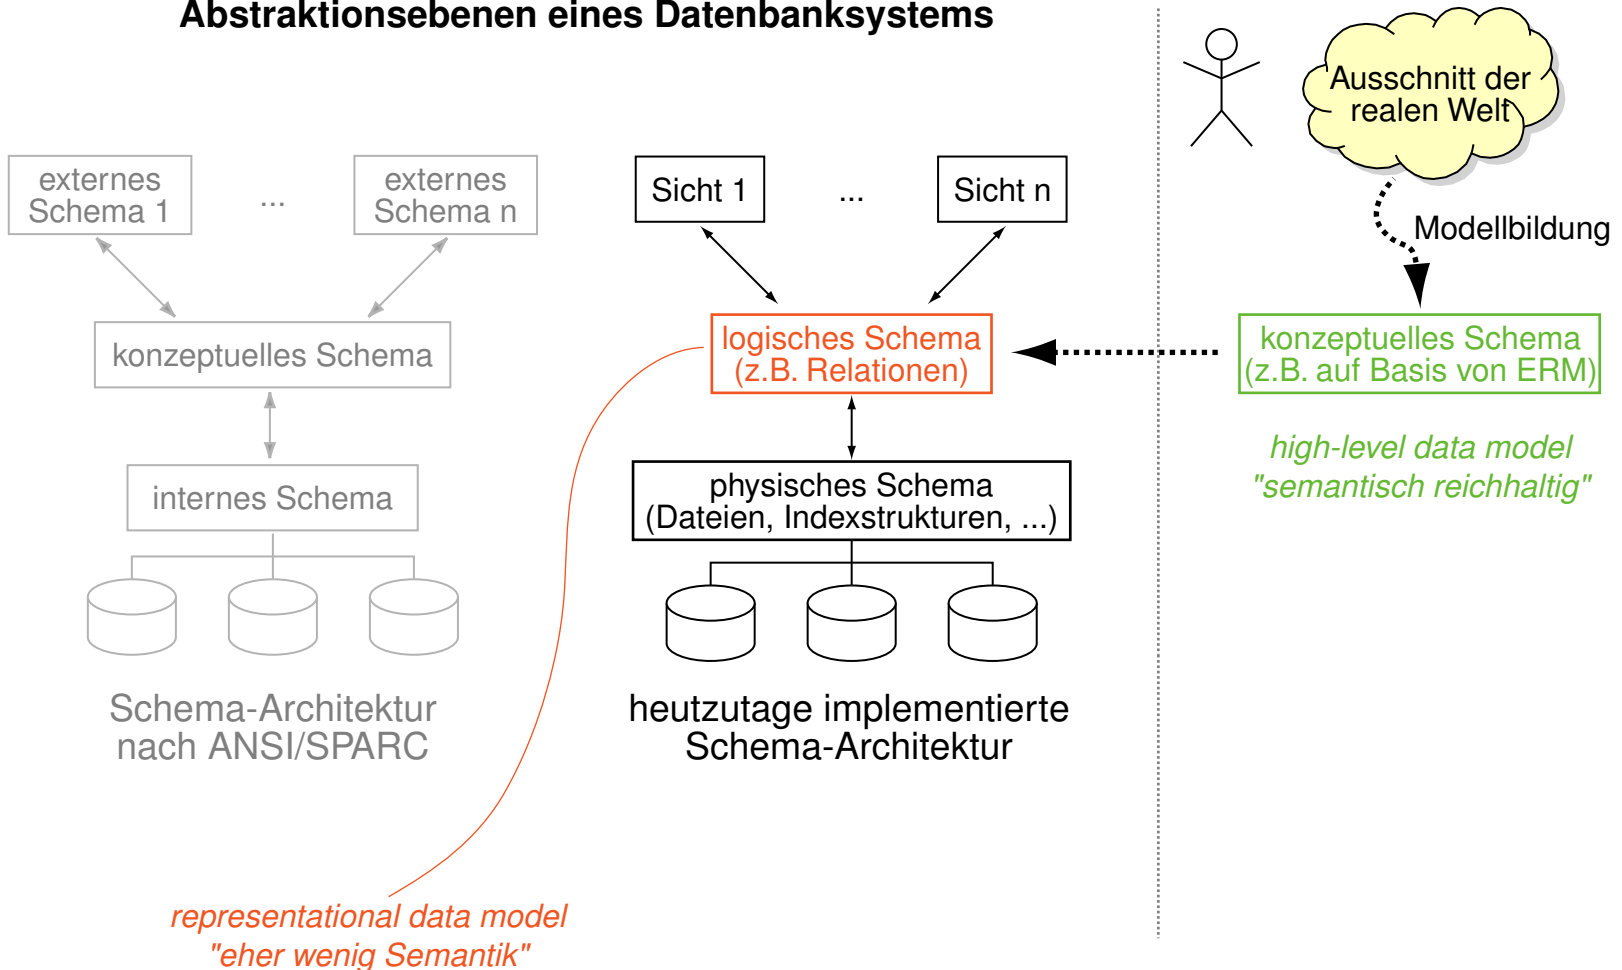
Abstraktionsebenen eines Datenbanksystems

Ausschnitt der realen Welt

Modellbildung

externes Schema 1

...

externes Schema n

konzeptuelles Schema

internes Schema

Schema-Architektur nach ANSI/SPARC

Sicht 1

...

Sicht n

logisches Schema (z.B. Relationen)

physisches Schema (Dateien, Indexstrukturen, ...)

heutzutage implementierte Schema-Architektur

konzeptuelles Schema (z.B. auf Basis von ERM)

high-level data model "semantisch reichhaltig"

representational data model "eher wenig Semantik"